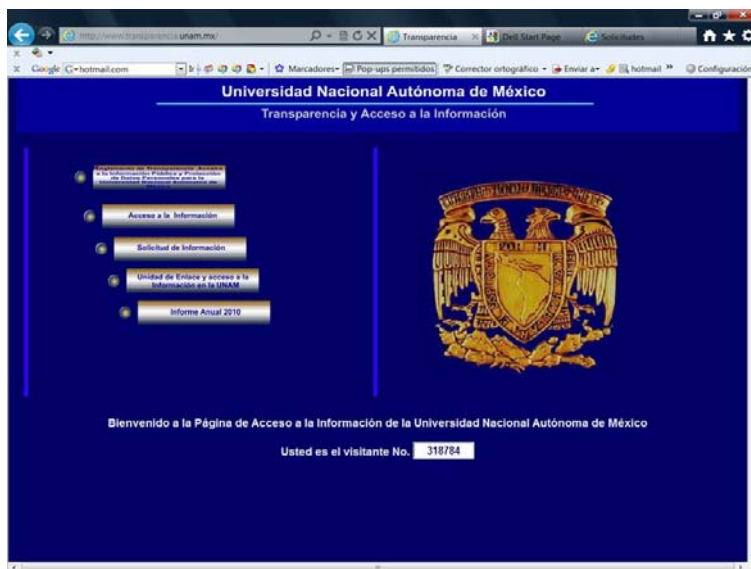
http://www.transparencia.unam.mx/ Transparencia Dell Start Page Solicitudes

Google hotmail.com Marcadores Pop-ups permitidos Corrector ortográfico Enviar a hotmail Configuración

Universidad Nacional Autónoma de México

Transparencia y Acceso a la Información

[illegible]

Acceso a la Información

Solicitud de Información

Unidad de Enlace y acceso a la Información en la UNAM

Informe Anual 2010

Bienvenido a la Página de Acceso a la Información de la Universidad Nacional Autónoma de México

Usted es el visitante No. 318784